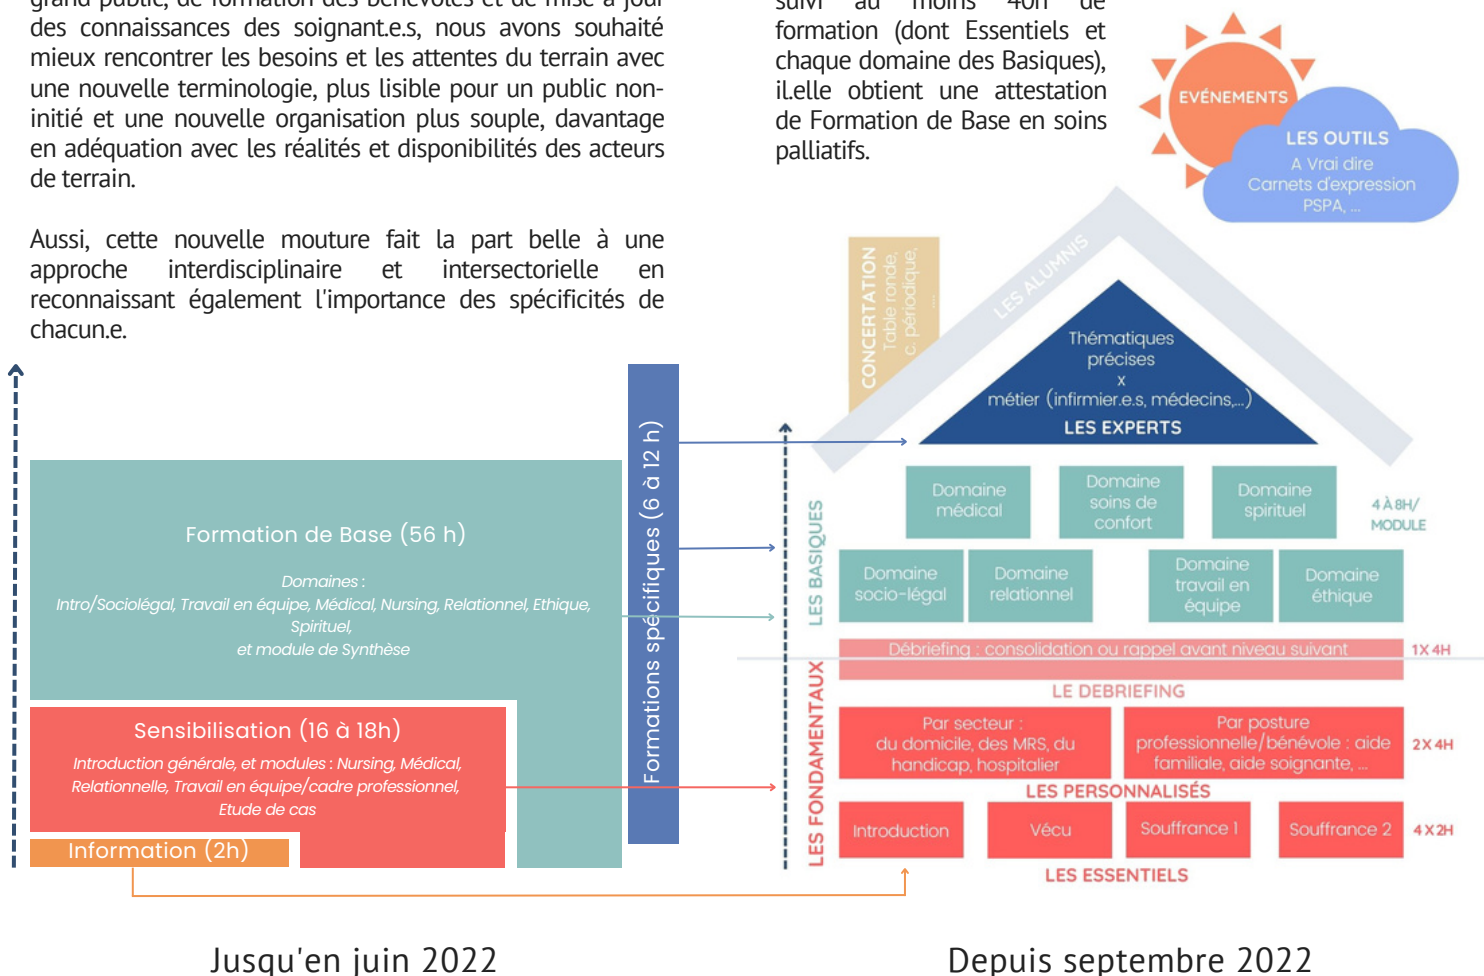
grand public, de formation des bénévoles et de mise à jour des connaissances des soignant.e.s, nous avons souhaité mieux rencontrer les besoins et les attentes du terrain avec une nouvelle terminologie, plus lisible pour un public non-initié et une nouvelle organisation plus souple, davantage en adéquation avec les réalités et disponibilités des acteurs de terrain.

Aussi, cette nouvelle mouture fait la part belle à une approche interdisciplinaire et intersectorielle en reconnaissant également l'importance des spécificités de chacun.e.

suivi au moins 40h de formation (dont Essentiels et chaque domaine des Basiques), il.elle obtient une attestation de Formation de Base en soins palliatifs.

EVÉNEMENTS

LES OUTILS
A Vrai dire
Carnets d'expression
PSPA, ...

CONCERTATION
Table ronde,
C. périodique,
...

LES ALUMNIS

Thématiques précises
x
métier (infirmier.e.s, médecins,...)
LES EXPERTS

Formation de Base (56 h)
Domaines :
Intro/Sociolégal, Travail en équipe, Médical, Nursing, Relationnel, Ethique, Spirituel,
et module de Synthèse

Formations spécifiques (6 à 12 h)

Sensibilisation (16 à 18h)
Introduction générale, et modules : Nursing, Médical, Relationnelle, Travail en équipe/cadre professionnel, Etude de cas

Information (2h)

LES BASIQUES
Domaine médical
Domaine soins de confort
Domaine spirituel
4 À 8H/ MODULE
Domaine socio-légal
Domaine relationnel
Domaine travail en équipe
Domaine éthique

Débriefing : consolidation ou rappel avant niveau suivant
1X 4H
LE DEBRIEFING

LES FONDAMENTAUX
Par secteur : du domicile, des MRS, du handicap, hospitalier
Par posture professionnelle/bénévole : aide familiale, aide soignante, ...
2X 4H
LES PERSONNALISÉS
Introduction
Vécu
Souffrance 1
Souffrance 2
4 X 2H
LES ESSENTIELS

Jusqu'en juin 2022

Depuis septembre 2022